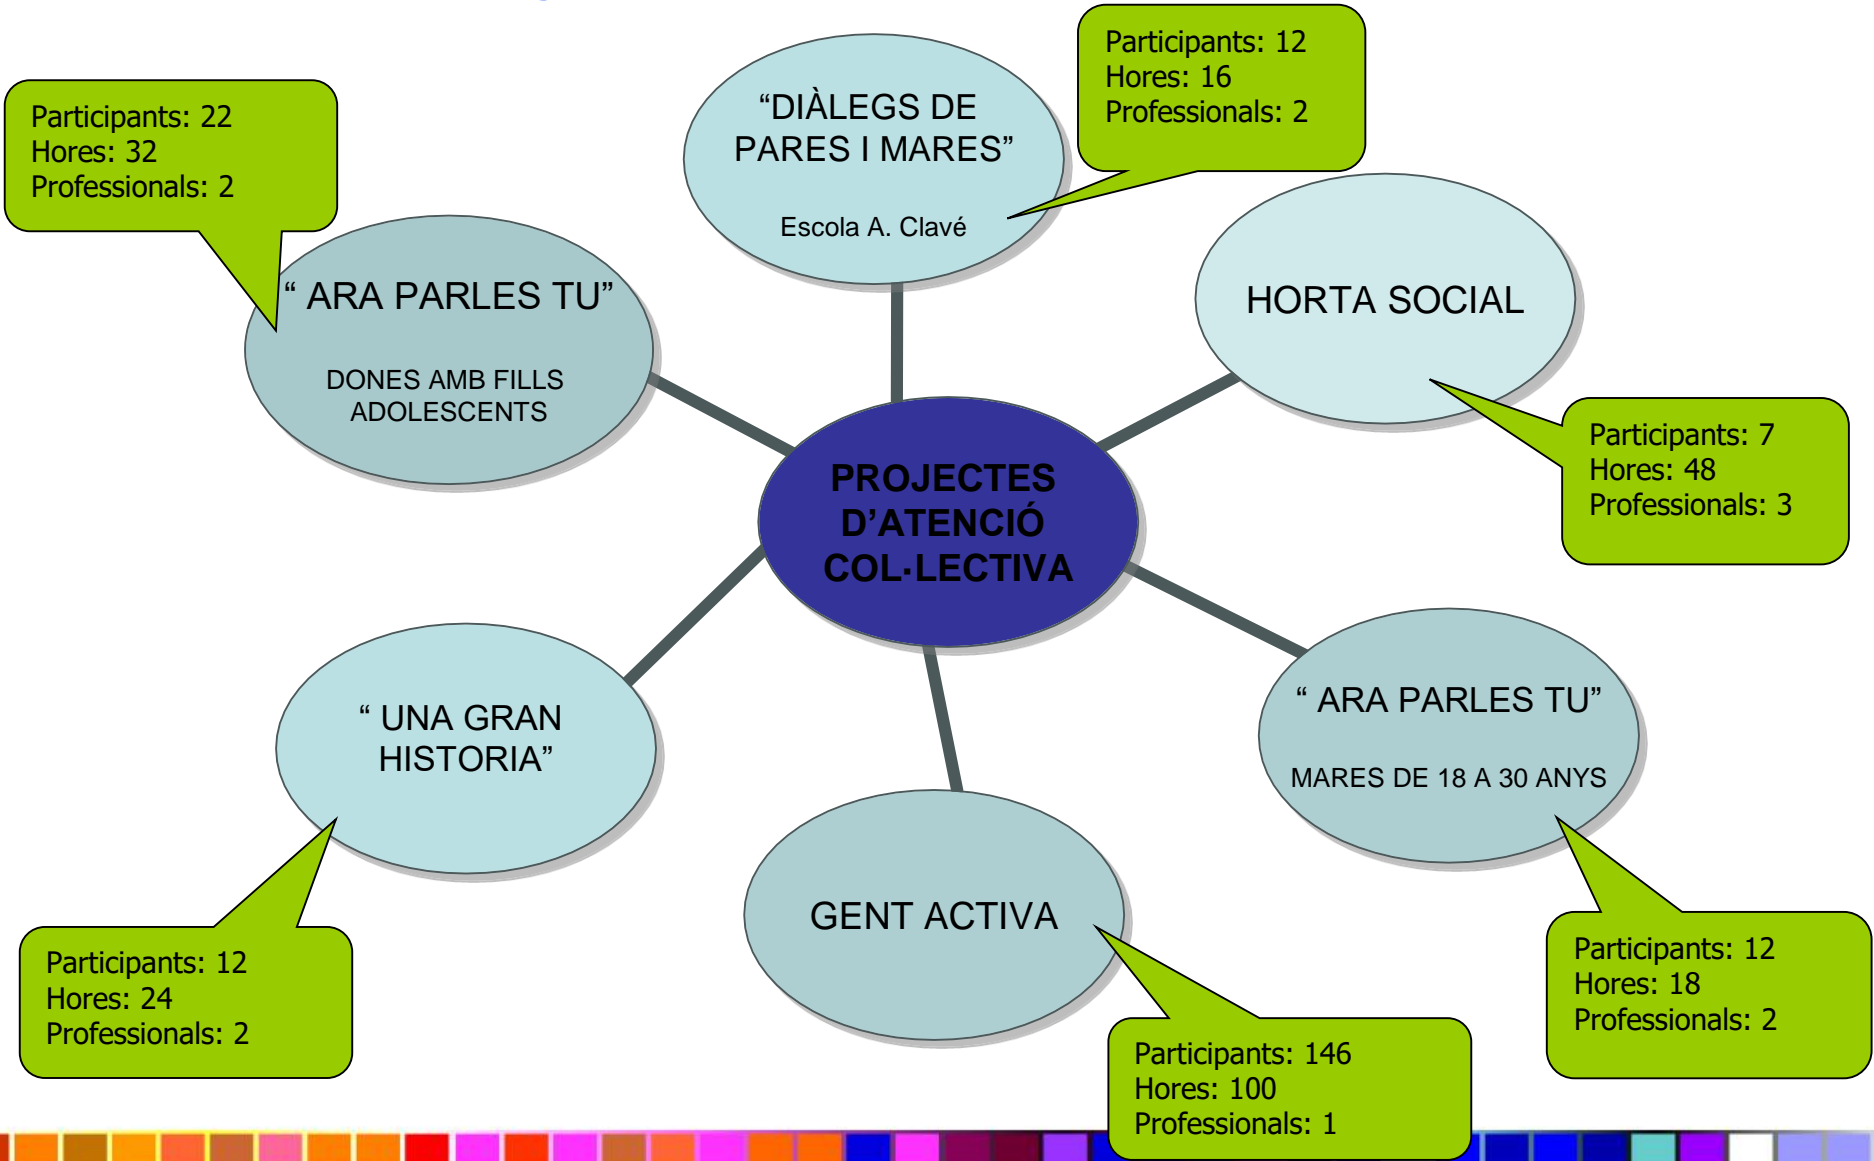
Participants: 22
Hores: 32
Professionals: 2

“ ARA PARLES TU”
DONES AMB FILLS ADOLESCENTS

“DIÀLEGS DE PARES I MARES”
Escola A. Clavé

Participants: 12
Hores: 16
Professionals: 2

HORTA SOCIAL

Participants: 7
Hores: 48
Professionals: 3

PROJECTES D’ATENCIÓ COL·LECTIVA

“ UNA GRAN HISTORIA”

Participants: 12
Hores: 24
Professionals: 2

GENT ACTIVA

Participants: 146
Hores: 100
Professionals: 1

“ ARA PARLES TU”
MARES DE 18 A 30 ANYS

Participants: 12
Hores: 18
Professionals: 2